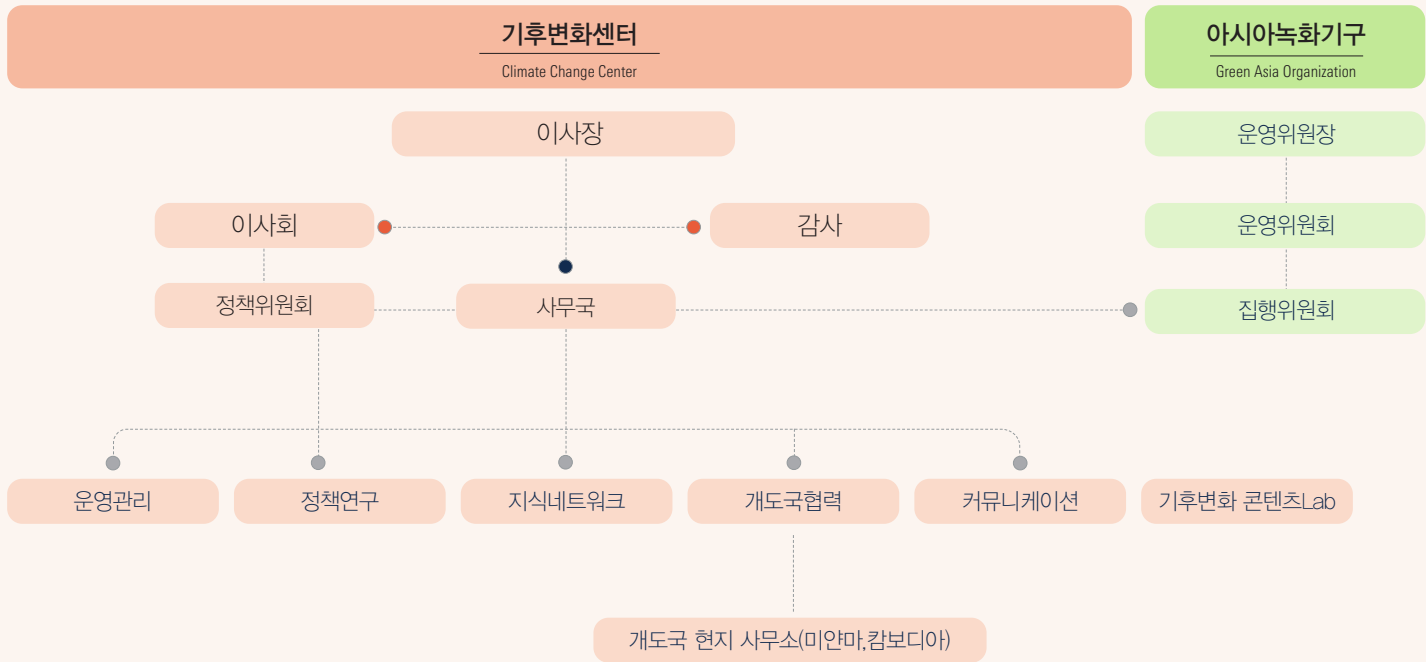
기후변화센터
Climate Change Center

아시아녹화기구
Green Asia Organization

이사장

이사회

감사

정책위원회

사무국

운영위원장

운영위원회

집행위원회

운영관리

정책연구

지식네트워크

개도국협력

커뮤니케이션

기후변화 콘텐츠Lab

개도국 현지 사무소(미얀마,캄보디아)